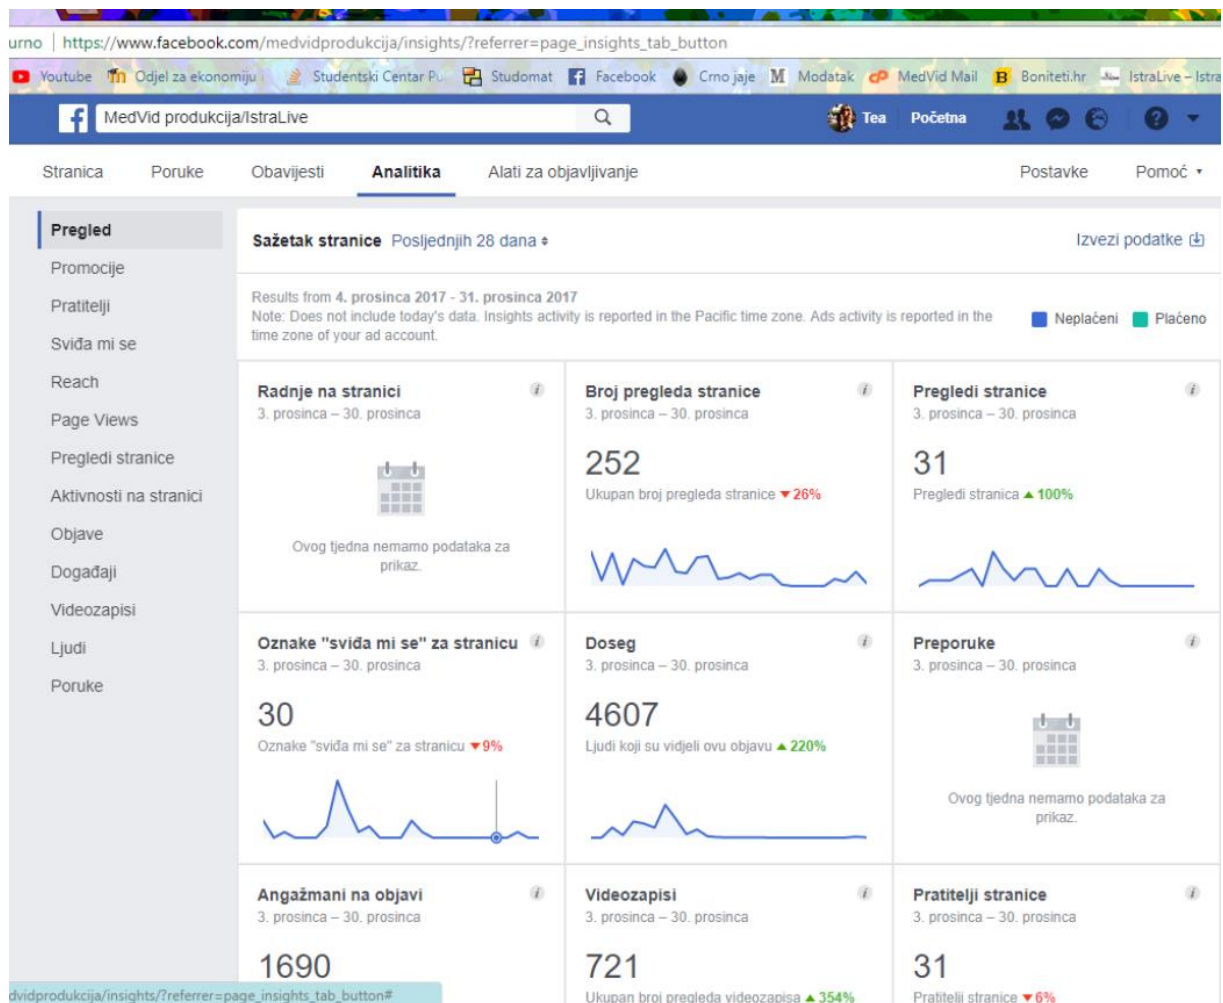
urno | https://www.facebook.com/medvidprodukcija/insights/?referrer=page_insights_tab_button

Youtube Odjel za ekonomiju Studentski Centar Pu Studomat Facebook Crno jaje Modatak MedVid Mail Boniteti.hr IstraLive – Istra

MedVid produkcija/IstraLive

Tea Početna

Stranica Poruke Obavijesti Analitika Alati za objavljivanje Postavke Pomoć

Pregled
Promocije
Pratitelji
Sviđa mi se
Reach
Page Views
Pregledi stranice
Aktivnosti na stranici
Objave
Događaji
Videozapisi
Ljudi
Poruke

Sažetak stranice Posljednjih 28 dana

Izvezi podatke

Results from 4. prosinca 2017 - 31. prosinca 2017
Note: Does not include today's data. Insights activity is reported in the Pacific time zone. Ads activity is reported in the time zone of your ad account.

Neplaćeni Plaćeno

Radnje na stranici
3. prosinca – 30. prosinca
Ovog tjedna nemamo podataka za prikaz.

Broj pregleda stranice
3. prosinca – 30. prosinca
252
Ukupan broj pregleda stranice ▼26%

Pregledi stranice
3. prosinca – 30. prosinca
31
Pregledi stranica ▲100%

Oznake "sviđa mi se" za stranicu
3. prosinca – 30. prosinca
30
Oznake "sviđa mi se" za stranicu ▼9%

Doseg
3. prosinca – 30. prosinca
4607
Ljudi koji su vidjeli ovu objavu ▲220%

Preporuke
3. prosinca – 30. prosinca
Ovog tjedna nemamo podataka za prikaz.

Angažmani na objavi
3. prosinca – 30. prosinca
1690

Videozapisi
3. prosinca – 30. prosinca
721
Ukupan broj pregleda videozapisa ▲354%

Pratitelji stranice
3. prosinca – 30. prosinca
31
Pratitelji stranice ▼6%

dvidprodukcija/insights/?referrer=page_insights_tab_button#